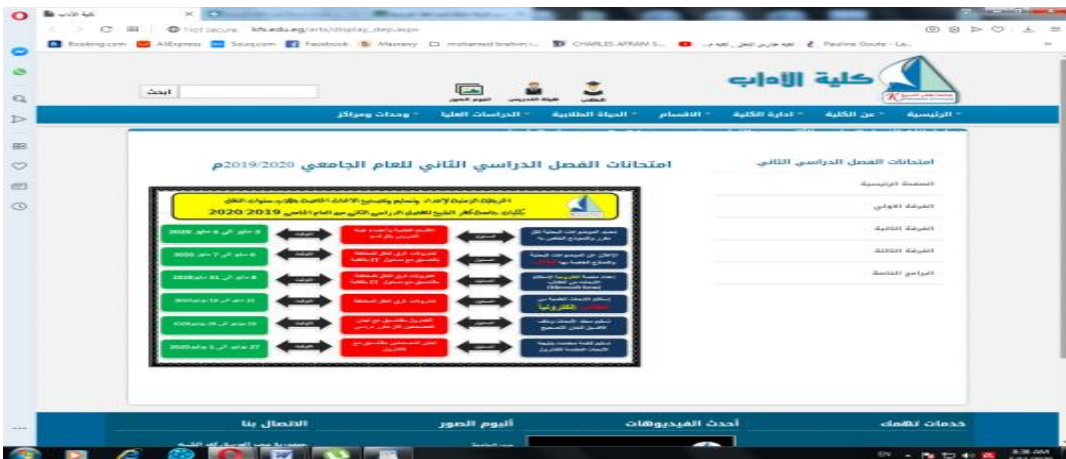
كلية الآداب

Not secure | kfs.edu.eg/arts/display_dep.aspx

Booking.com AliExpress Souq.com Facebook Masrawy mohamed ibrahim ... CHARLES AFRAM S... Pauline Goute - La...

كلية الآداب

ابحث

الطلاب هيئة التدريس ألبوم الصور

الرئيسية | عن الكلية | ادارة الكلية | الاقسام | الحياة الطلابية | الدراسات العليا | وحدات ومراكز

امتحانات الفصل الدراسي الثاني للعام الجامعي 2019/2020م

امتحانات الفصل الدراسي الثاني

الصفحة الرئيسية

الفرقة الاولى

الفرقة الثانية

الفرقة الثالثة

البرامج الخاصة

الخريطة الزمنية لإعداد وتسليم وتصحيح الأبحاث الخاصة بطلاب سنوات النقل بكليات جامعة كفر الشيخ للفصل الدراسي الثاني من العام الدراسي 2019 2020

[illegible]

خدمات تهمك

أحدث الفيديوهات

ألبوم الصور

الاتصال بنا

EN